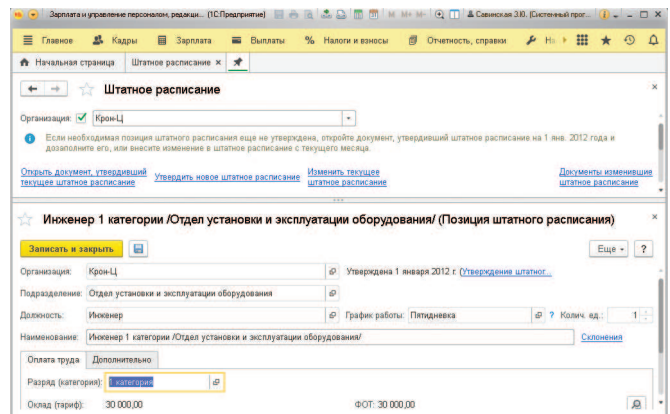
Зарплата и управление персоналом, редакци... (1С:Предприятие) Савинская З.Ю. (Системный прог...

Главное Кадры Зарплата Выплаты Налоги и взносы Отчетность, справки Н

Начальная страница Штатное расписание ×

Штатное расписание

Организация: Крон-Ц

Если необходимая позиция штатного расписания еще не утверждена, откройте документ, утвердивший штатное расписание на 1 янв. 2012 г и дозаполните его, или внесите изменение в штатное расписание с текущего месяца.

Открыть документ, утвердивший текущее штатное расписание Утвердить новое штатное расписание Изменить текущее штатное расписание Документы изменившие штатное расписание

Инженер 1 категории /Отдел установки и эксплуатации оборудования/ (Позиция штатного расписания)

Записать и закрыть Еще ?

Организация: Крон-Ц Утверждена 1 января 2012 г. (Утверждение штатног...

Подразделение: Отдел установки и эксплуатации оборудования

Должность: Инженер График работы: Пятидневка ? Колич. ед.: 1

Наименование: Инженер 1 категории /Отдел установки и эксплуатации оборудования/ Склонения

Оплата труда Дополнительно

Разряд (категория): 1 категория

Оклад (тариф): 30 000,00 ФОТ: 30 000,00